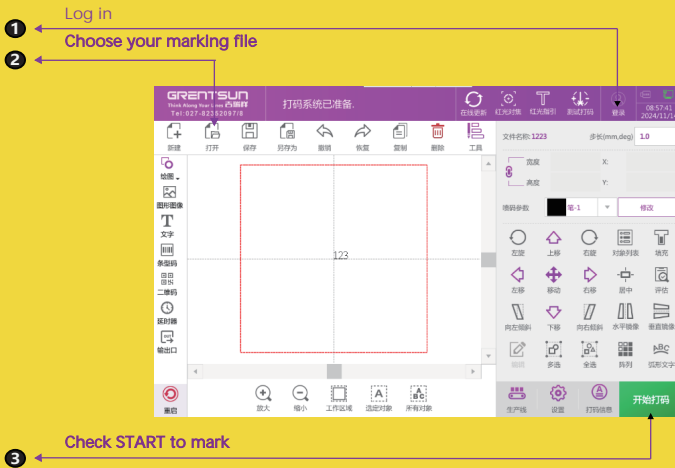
❶ Log in

❷ Choose your marking file

GRENTSUN 吉瑞森
Think Along Your Lines
TEL:027-82262097/8

打码系统已准备.

在线更新 红光对焦 红光指引 测试打码 登录

08:57:41
2024/11/1

新建 打开 保存 另存为 撤销 恢复 复制 删除 工具

绘图 图形图像 文字 条型码 二维码 延时器 输出口

123

重启

放大 缩小 工作区域 选定对象 所有对象

文件名称: 123 步长(mm,deg): 1.0

宽度 X:
高度 Y:

喷码参数 笔-1 修改

左旋 上移 右旋 对象列表 填充
左移 移动 右移 居中 评估
向左倾斜 下移 向右倾斜 水平镜像 垂直镜像
编辑 多选 全选 阵列 弧形文字

生产线 设置 打码信息 开始打码

❸ Check START to mark